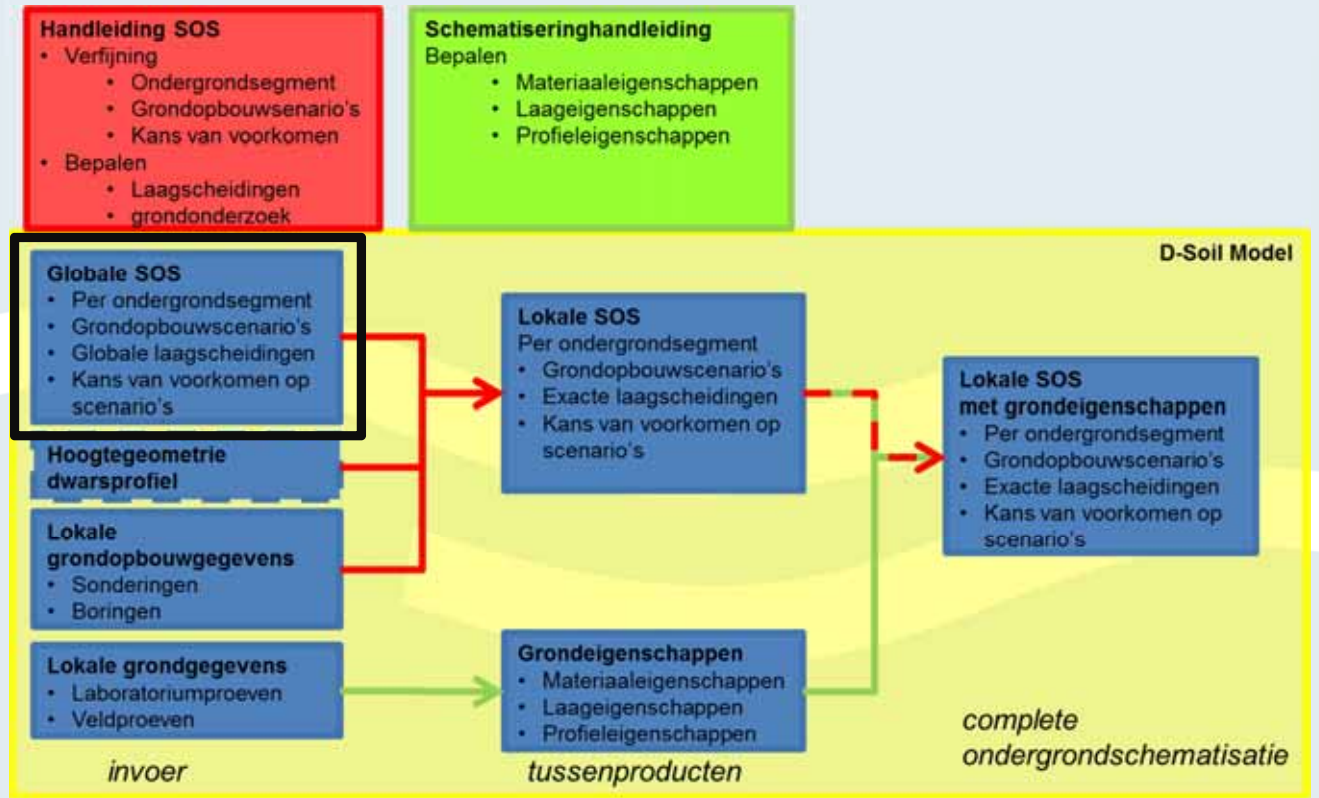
Handleiding SOS
• Verfijning
• Ondergrondsegment
• Grondopbouwsenario's
• Kans van voorkomen
• Bepalen
• Laagscheidingen
• grondonderzoek

Schematiseringhandleiding
Bepalen
• Materiaaleigenschappen
• Laageigenschappen
• Profieleigenschappen

D-Soil Model

Globale SOS
• Per ondergrondsegment
• Grondopbouwscenario's
• Globale laagscheidingen
• Kans van voorkomen op scenario's

Hoogtegeometrie dwarsprofiel

Lokale grondopbouwgegevens
• Sonderingen
• Boringen

Lokale grondgegevens
• Laboratoriumproeven
• Veldproeven

Lokale SOS
Per ondergrondsegment
• Grondopbouwscenario's
• Exacte laagscheidingen
• Kans van voorkomen op scenario's

Grondeigenschappen
• Materiaaleigenschappen
• Laageigenschappen
• Profieleigenschappen

Lokale SOS met grondeigenschappen
• Per ondergrondsegment
• Grondopbouwscenario's
• Exacte laagscheidingen
• Kans van voorkomen op scenario's

invoer

tussenproducten

complete ondergrondschematisatie